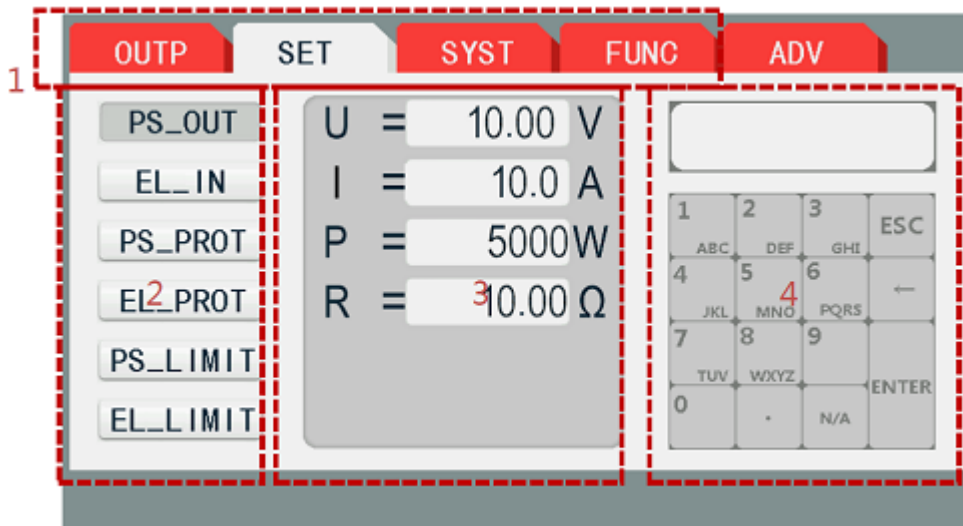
1

OUTP SET SYST FUNC ADV

2

PS_OUT
EL_IN
PS_PROT
EL_PROT
PS_LIMIT
EL_LIMIT

3

U = 10.00 V
I = 10.0 A
P = 5000 W
R = 10.00 Ω

4

1
2 ABC
3 DEF
GHI
ESC
4
5 JKL
6 MNO
PQRS
←
7
8 TUV
9 WXYZ
ENTER
0
.
N/A